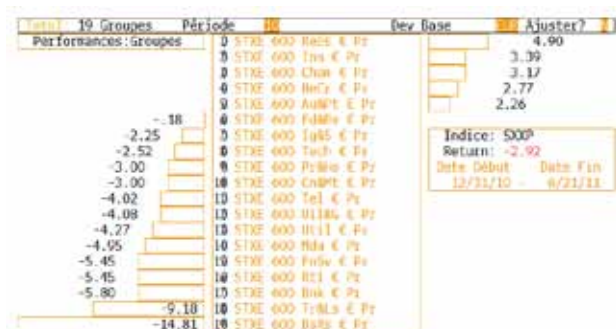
Tot 19 Groupes Période Dev Base Ajuster?
Performances:Groupes

4.90
3.39
3.17
2.77
2.26

STXE 600 ReEs € Pr
STXE 600 Ins € Pr
STXE 600 Chem € Pr
STXE 600 HeCr € Pr
STXE 600 AuMPt € Pr
STXE 600 FdBe € Pr
STXE 600 IgGS € Pr
STXE 600 Tech € Pr
STXE 600 PrHo € Pr
STXE 600 CnMt € Pr
STXE 600 Tel € Pr
STXE 600 Util € Pr
STXE 600 Util € Pr
STXE 600 Mda € Pr
STXE 600 FnSv € Pr
STXE 600 Rtl € Pr
STXE 600 Bnk € Pr
STXE 600 TrNLs € Pr
STXE 600 BsRs € Pr

-.18
-2.25
-2.52
-3.00
-3.00
-4.02
-4.08
-4.27
-4.95
-5.45
-5.45
-5.80
-9.18
-14.81

Indice: SXXP
Return: -2.92
Date Début Date Fin
12/31/10 - 6/21/11